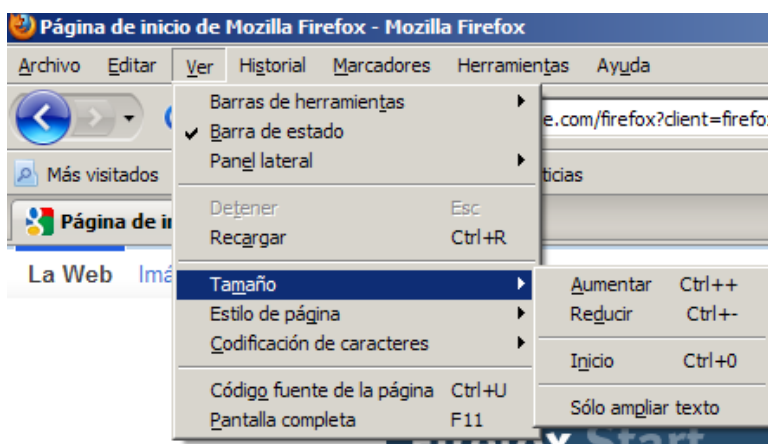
Página de inicio de Mozilla Firefox - Mozilla Firefox

Archivo Editar Ver Historial Marcadores Herramientas Ayuda

Barras de herramientas
✔ Barra de estado
Panel lateral

Detener Esc
Recargar Ctrl+R

Tamaño
Estilo de página
Codificación de caracteres

Código fuente de la página Ctrl+U
Pantalla completa F11

Aumentar Ctrl++
Reducir Ctrl+-

Inicio Ctrl+0

Sólo ampliar texto

e.com/firefox?client=firefo

Más visitados

ticias

Página de in

La Web Imá